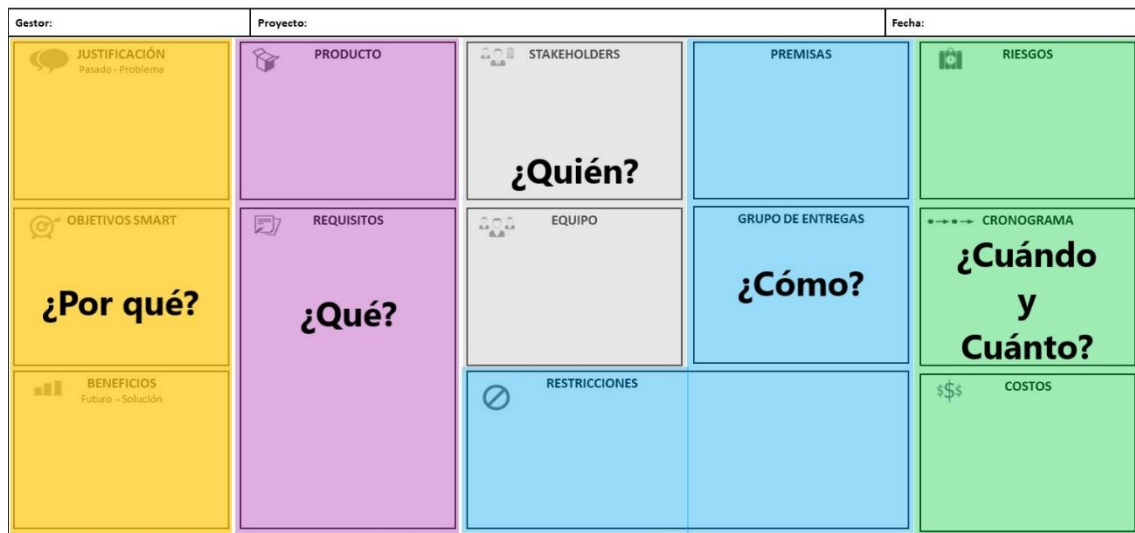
Gestor:

Proyecto:

Fecha:

JUSTIFICACIÓN
Pasado - Problema

OBJETIVOS SMART

¿Por qué?

BENEFICIOS
Futuro - Solución

PRODUCTO

REQUISITOS

¿Qué?

STAKEHOLDERS

¿Quién?

EQUIPO

PREMISAS

GRUPO DE ENTREGAS

¿Cómo?

RESTRICCIONES

RIESGOS

CRONOGRAMA

¿Cuándo y Cuánto?

$$$

COSTOS